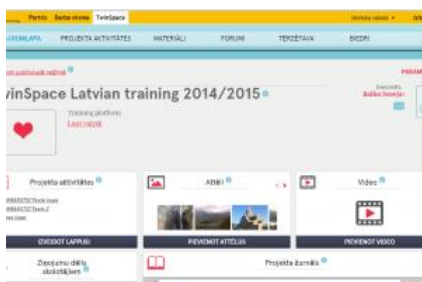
Portāls Darba virsma TwinSpace Ideālā valoda

SĀKUMLAPA PROJEKTA AKTIVITĀTES MATERIĀLI FORUMI TĒRZĒTAVA BIEDRI

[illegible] skatīšanās režīmā

winSpace Latvian training 2014/2015

Training platform
Lasīt vairāk

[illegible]
Sūtīt ziņojumu

Projekta aktivitātes
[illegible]
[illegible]
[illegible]
IZVEIDOT LAPPUSI

Attēli
PIEVIENOT ATTĒLUS

Video
PIEVIENOT VIDEO

Ziņojumu dēlis skolotājiem

Projekta žurnāls